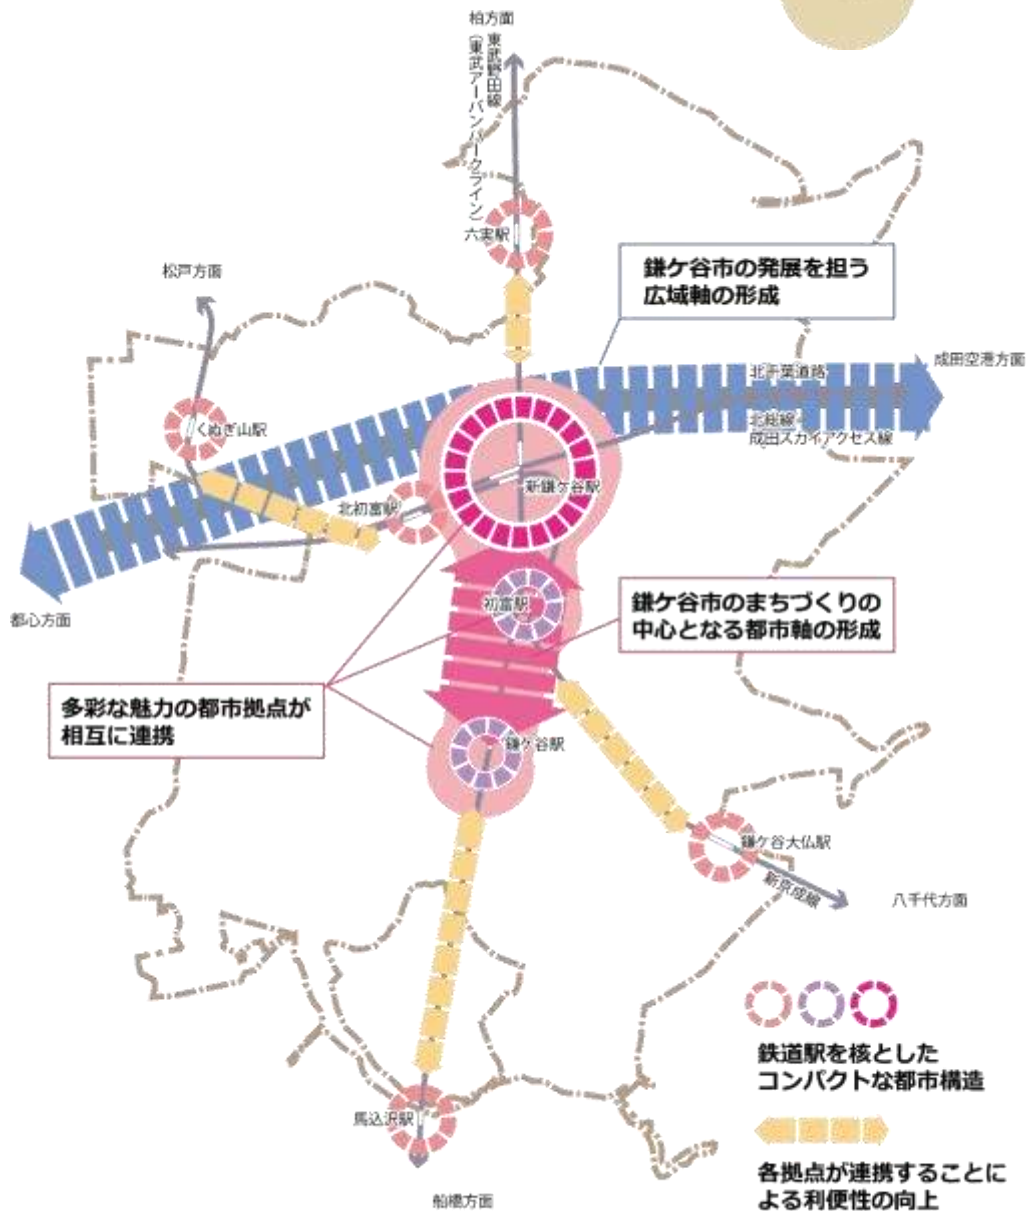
柏方面

東武野田線
(東武アーバンパークライン)

六実駅

松戸方面

鎌ケ谷市の発展を担う
広域軸の形成

成田空港方面

北千葉道路

北総線
成田スカイアクセス線

くぬぎ山駅

新鎌ケ谷駅

北初富駅

都心方面

初富駅

鎌ケ谷市のまちづくりの
中心となる都市軸の形成

多彩な魅力の都市拠点が
相互に連携

鎌ケ谷駅

鎌ケ谷大仏駅

新京成線

八千代方面

鉄道駅を核とした
コンパクトな都市構造

馬込沢駅

各拠点が連携することに
よる利便性の向上

船橋方面